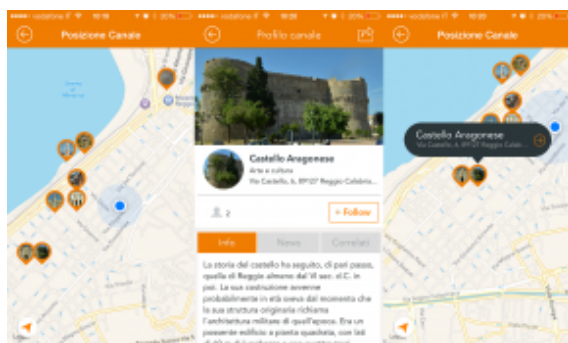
vodafone IT 10:18 20%
Posizione Canale

vodafone IT 10:20 20%
Profilo canale
Castello Aragonese
Arte e cultura
Via Castello, 6, 89127 Reggio Calabria
2
+ Follow
Info
News
Correlati
La storia del castello ha seguito, di pari passo, quella di Reggio almeno dal VI sec. a.C. in poi. La sua costruzione avvenne probabilmente in età osca dal momento che la sua struttura originaria richiama l'architettura militare di quell'epoca. Era un possente edificio a pianta quadrata, con lati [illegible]

vodafone IT 10:20 20%
Posizione Canale
Castello Aragonese
Via Castello, 6, 89127 Reggio Calabr...